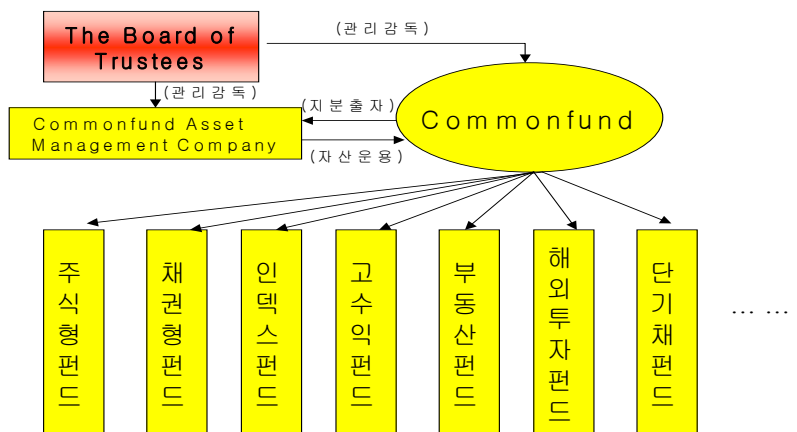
The Board of Trustees

(관리감독)

(관리감독)

(지분출자)

Commonfund Asset Management Company

Commonfund

(자산운용)

주식형펀드

채권형펀드

인덱스펀드

고수익펀드

부동산펀드

해외투자펀드

단기채펀드

… …